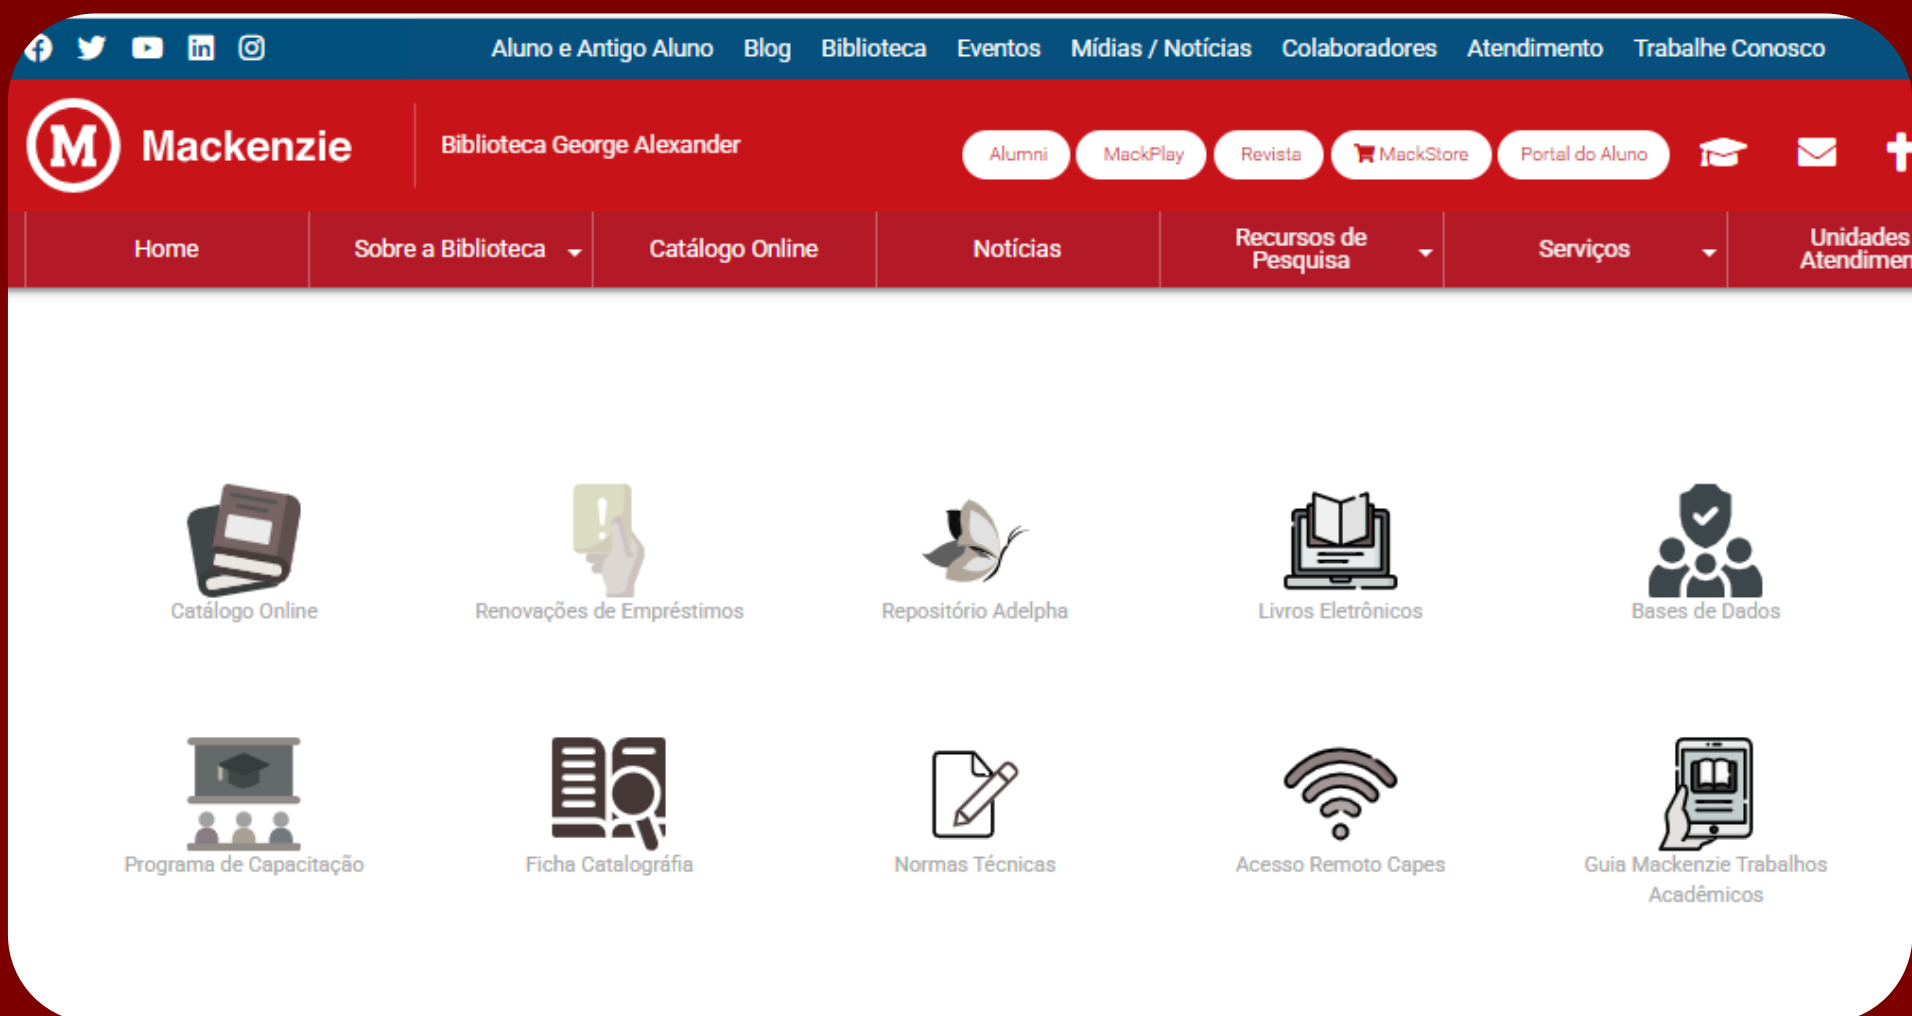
Aluno e Antigo Aluno Blog Biblioteca Eventos Mídias / Notícias Colaboradores Atendimento Trabalhe Conosco

M Mackenzie

Biblioteca George Alexander

Alumni MackPlay Revista MackStore Portal do Aluno

Home Sobre a Biblioteca Catálogo Online Notícias Recursos de Pesquisa Serviços Unidades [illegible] Atendimen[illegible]

Catálogo Online

Renovações de Empréstimos

Repositório Adelpha

Livros Eletrônicos

Bases de Dados

Programa de Capacitação

Ficha Catalográfia

Normas Técnicas

Acesso Remoto Capes

Guia Mackenzie Trabalhos Acadêmicos